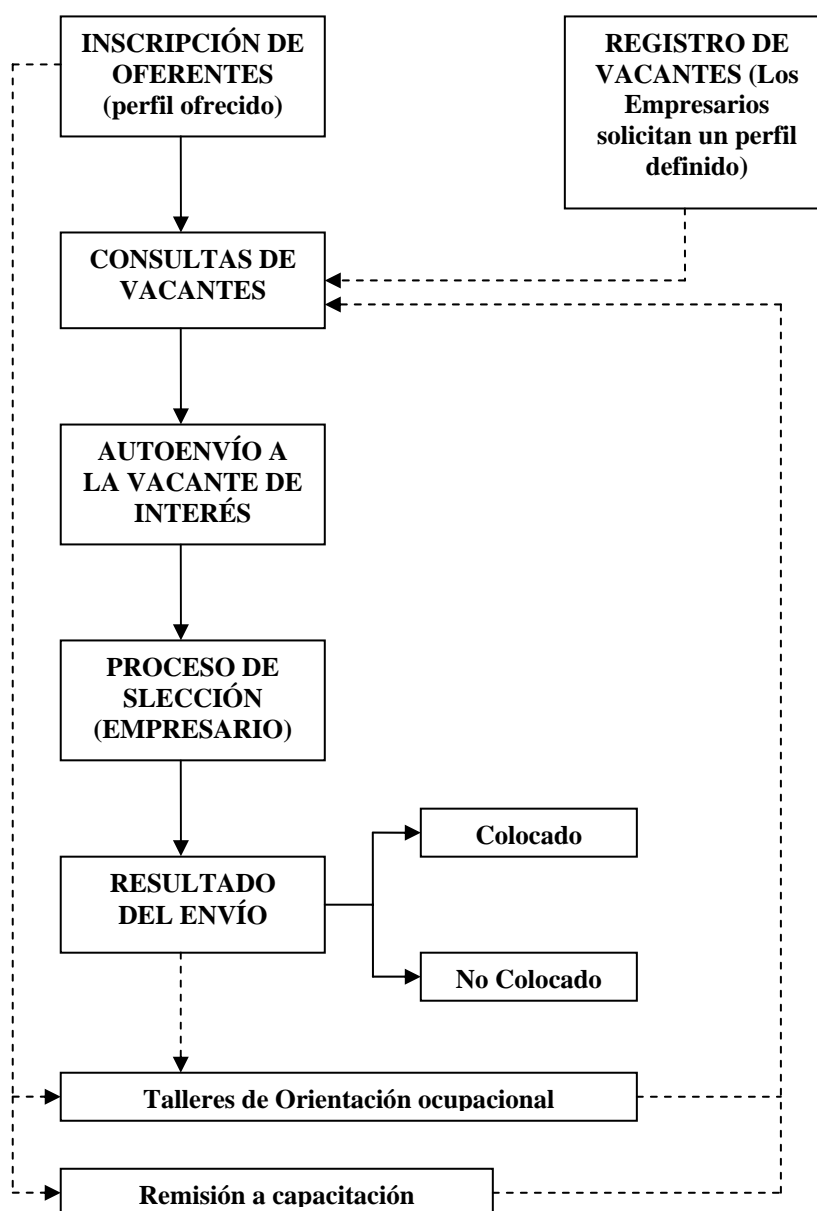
INSCRIPCIÓN DE OFERENTES (perfil ofrecido)

REGISTRO DE VACANTES (Los Empresarios solicitan un perfil definido)

CONSULTAS DE VACANTES

AUTOENVÍO A LA VACANTE DE INTERÉS

PROCESO DE SLECCIÓN (EMPRESARIO)

RESULTADO DEL ENVÍO

Colocado

No Colocado

Talleres de Orientación ocupacional

Remisión a capacitación